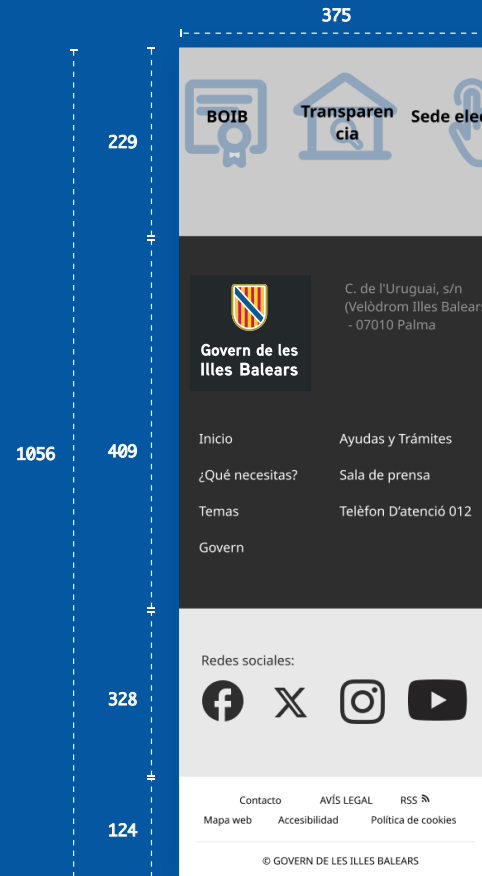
375

1056

229

409

328

124

BOIB

Transparencia

Sede elec

Govern de les Illes Balears

C. de l'Uruguai, s/n (Velòdrom Illes Balear - 07010 Palma

Inicio

Ayudas y Trámites

¿Qué necesitas?

Sala de prensa

Temas

Telèfon D'atenció 012

Govern

Redes sociales:

Contacto

AVÍS LEGAL

RSS

Mapa web

Accesibilidad

Política de cookies

© GOVERN DE LES ILLES BALEARS